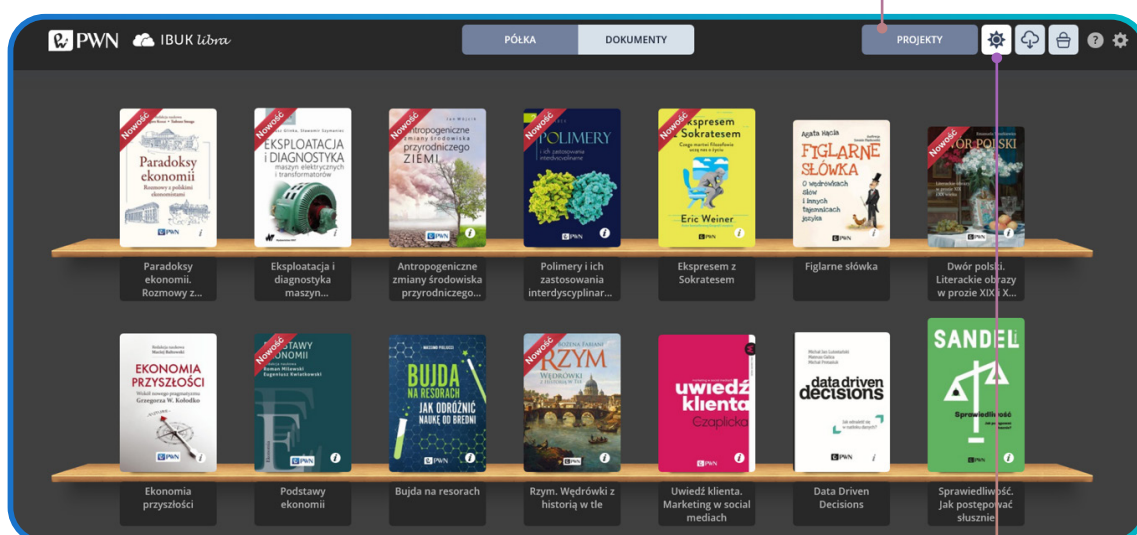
PWN IBUK libra

PÓŁKA DOKUMENTY

PROJEKTY

Nowość
Paradoksy ekonomii. Rozmowy o polskiej ekonomii

Nowość
EKSPLOATACJA I DIAGNOSTYKA maszyn elektrycznych i transformatorów

Nowość
Antropogeniczne zmiany środowiska przyrodniczego ZIEMI

Nowość
POLIMERY i ich zastosowania interdyscyplinarne

Nowość
Ekspresem z Sokratesem
Eric Weiner

Agata Hącia
FIGLARNE SŁÓWKA
O wędrówkach słów i innych tajemnicach języka

Nowość
DWÓR POLSKI

Paradoksy ekonomii. Rozmowy z...

Eksploatacja i diagnostyka maszyn...

Antropogeniczne zmiany środowiska przyrodniczego...

Polimery i ich zastosowania interdyscyplinar...

Ekspresem z Sokratesem

Figlarne słówka

Dwór polski. Literackie obrazy w prozie XIX i X...

EKONOMIA PRZYSZŁOŚCI
Wokół nowego pragmatyzmu
Grzegorz W. Kołodko

Nowość
PODSTAWY EKONOMII
Roman Milewski
Eugeniusz Kwiatkowski

BUJDA NA RESORACH
JAK ODRÓŻNIĆ NAUKĘ OD BREDNI

Nowość
RZYM
WĘDRÓWKI Z HISTORIĄ W TLE

uwiedź klienta
Czaplicka

data driven decisions

SANDEL
Sprawiedliwość

Ekonomia przyszłości

Podstawy ekonomii

Bujda na resorach

Rzym. Wędrówki z historią w tle

Uwiedź klienta. Marketing w social mediach

Data Driven Decisions

Sprawiedliwość. Jak postępować słusznie